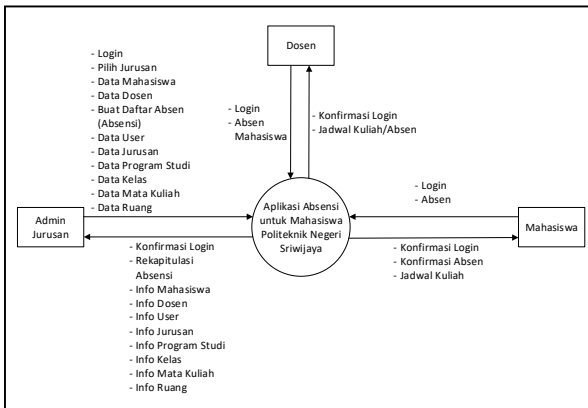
Dosen

- Login
- Pilih Jurusan
- Data Mahasiswa
- Data Dosen
- Buat Daftar Absen (Absensi)
- Data User
- Data Jurusan
- Data Program Studi
- Data Kelas
- Data Mata Kuliah
- Data Ruang

- Login
- Absen Mahasiswa

- Konfirmasi Login
- Jadwal Kuliah/Absen

- Login
- Absen

Admin Jurusan

Aplikasi Absensi untuk Mahasiswa Politeknik Negeri Sriwijaya

Mahasiswa

- Konfirmasi Login
- Rekapitulasi Absensi
- Info Mahasiswa
- Info Dosen
- Info User
- Info Jurusan
- Info Program Studi
- Info Kelas
- Info Mata Kuliah
- Info Ruang

- Konfirmasi Login
- Konfirmasi Absen
- Jadwal Kuliah